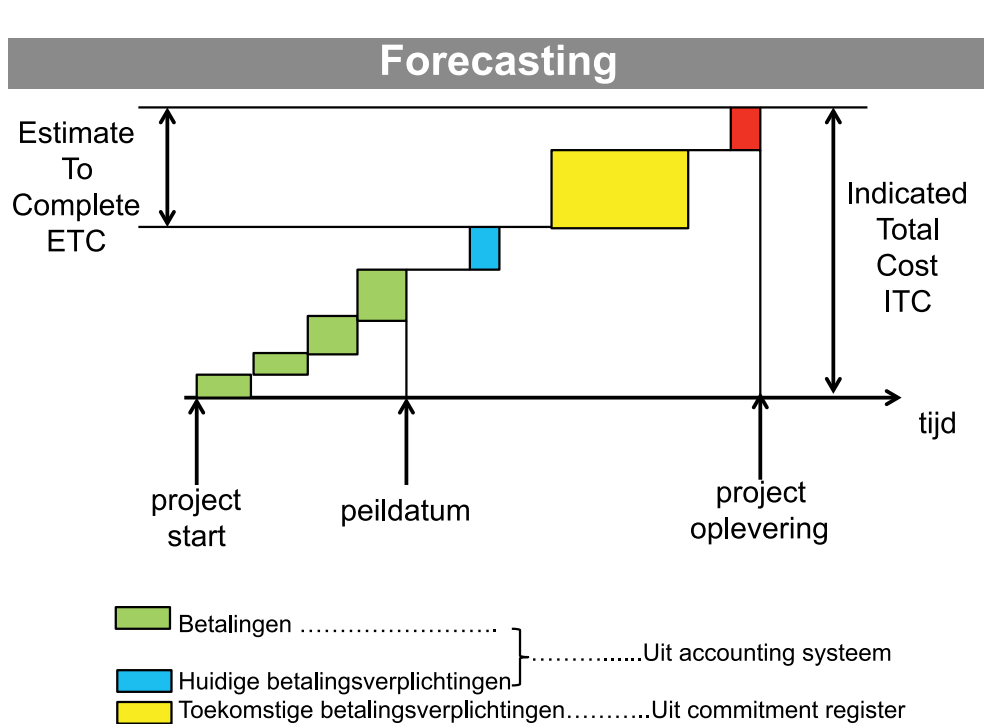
Forecasting

Estimate To Complete ETC

Indicated Total Cost ITC

tijd

project start

peildatum

project oplevering

Betalingen ……………………….

Huidige betalingsverplichtingen

………......Uit accounting systeem

Toekomstige betalingsverplichtingen……….Uit commitment register